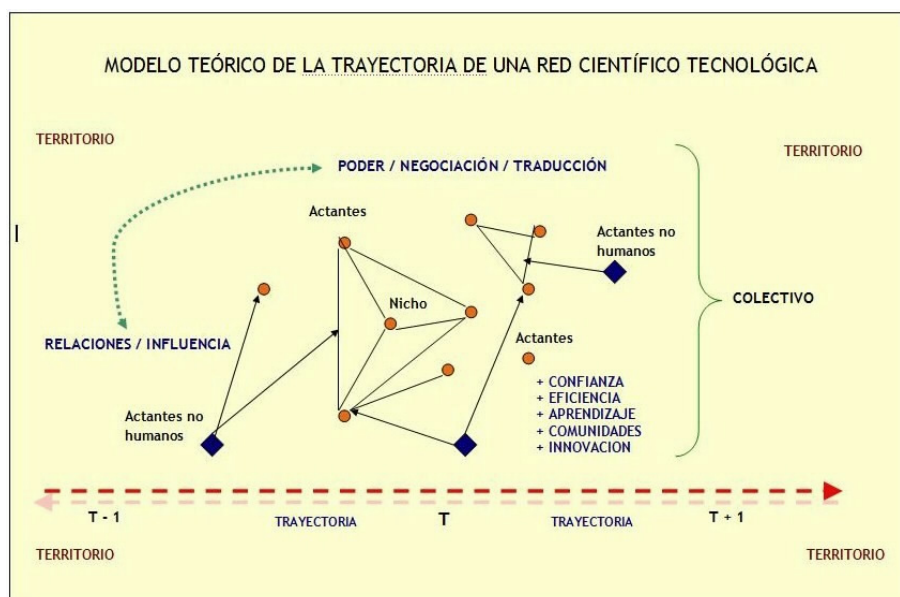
MODELO TEÓRICO DE LA TRAYECTORIA DE UNA RED CIENTÍFICO TECNOLÓGICA

TERRITORIO

TERRITORIO

PODER / NEGOCIACIÓN / TRADUCCIÓN

Actantes

Actantes no humanos

Nicho

COLECTIVO

RELACIONES / INFLUENCIA

Actantes

+ CONFIANZA
+ EFICIENCIA
+ APRENDIZAJE
+ COMUNIDADES
+ INNOVACION

Actantes no humanos

T - 1

TRAYECTORIA

T

TRAYECTORIA

T + 1

TERRITORIO

TERRITORIO